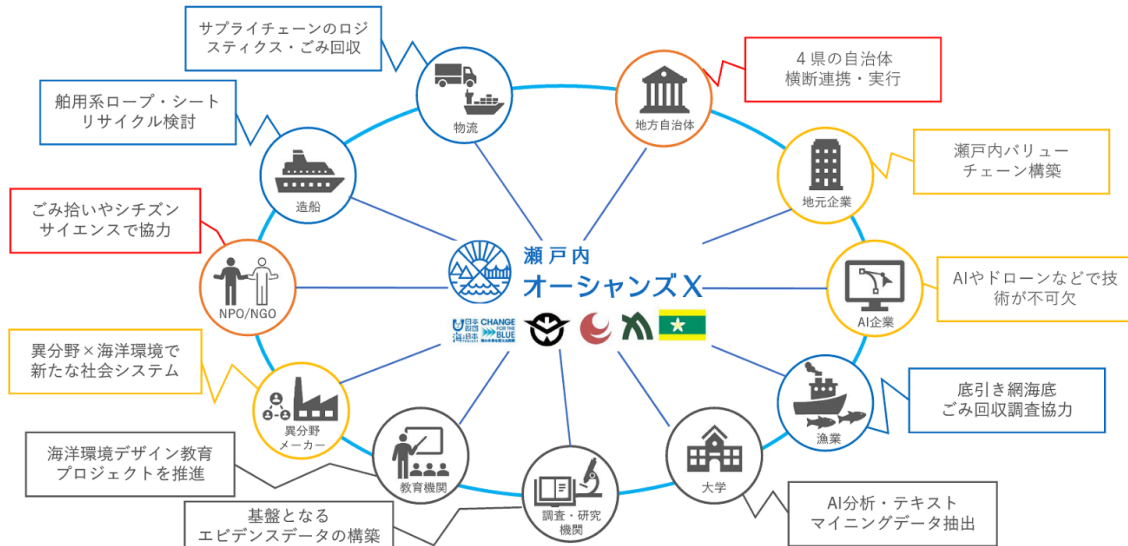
サプライチェーンのロジスティクス・ごみ回収

4県の自治体
横断連携・実行

船用系ロープ・シート
リサイクル検討

物流

地方自治体

瀬戸内バリュー
チェーン構築

造船

地元企業

ごみ拾いやシチズン
サイエンスで協力

瀬戸内
オーシャンズX

AIやドローンなどで技術が不可欠

NPO/NGO

日本財団 海と日本
CHANGE FOR THE BLUE

AI企業

異分野×海洋環境で
新たな社会システム

底引き網海底
ごみ回収調査協力

異分野
メーカー

漁業

海洋環境デザイン教育
プロジェクトを推進

教育機関

大学

調査・研究
機関

基盤となる
エビデンスデータの構築

AI分析・テキスト
マイニングデータ抽出